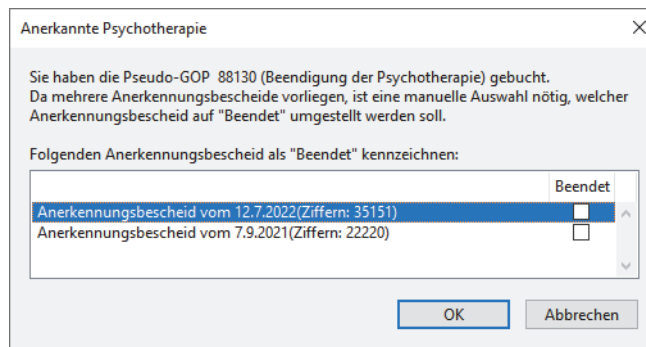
Anerkannte Psychotherapie

Sie haben die Pseudo-GOP 88130 (Beendigung der Psychotherapie) gebucht. Da mehrere Anerkennungsbescheide vorliegen, ist eine manuelle Auswahl nötig, welcher Anerkennungsbescheid auf "Beendet" umgestellt werden soll.

Folgenden Anerkennungsbescheid als "Beendet" kennzeichnen:

| | Beendet |
|---|---|
| Anerkennungsbescheid vom 12.7.2022(Ziffern: 35151) | ☐ |
| Anerkennungsbescheid vom 7.9.2021(Ziffern: 22220) | ☐ |

OK

Abbrechen